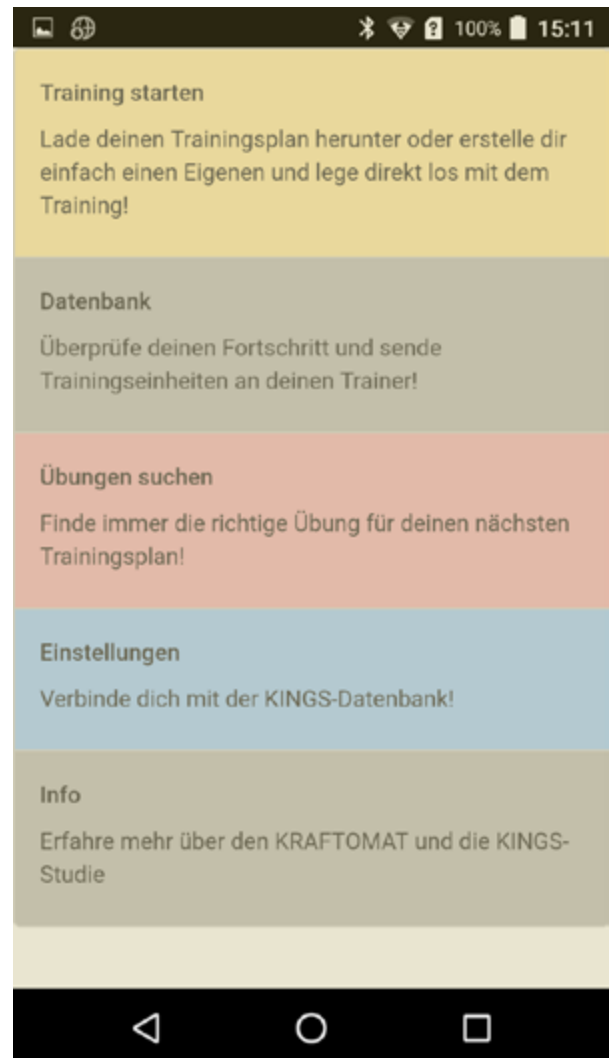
100% 15:11

Training starten

Lade deinen Trainingsplan herunter oder erstelle dir einfach einen Eigenen und lege direkt los mit dem Training!

Datenbank

Überprüfe deinen Fortschritt und sende Trainingseinheiten an deinen Trainer!

Übungen suchen

Finde immer die richtige Übung für deinen nächsten Trainingsplan!

Einstellungen

Verbinde dich mit der KINGS-Datenbank!

Info

Erfahre mehr über den KRAFTOMAT und die KINGS-Studie